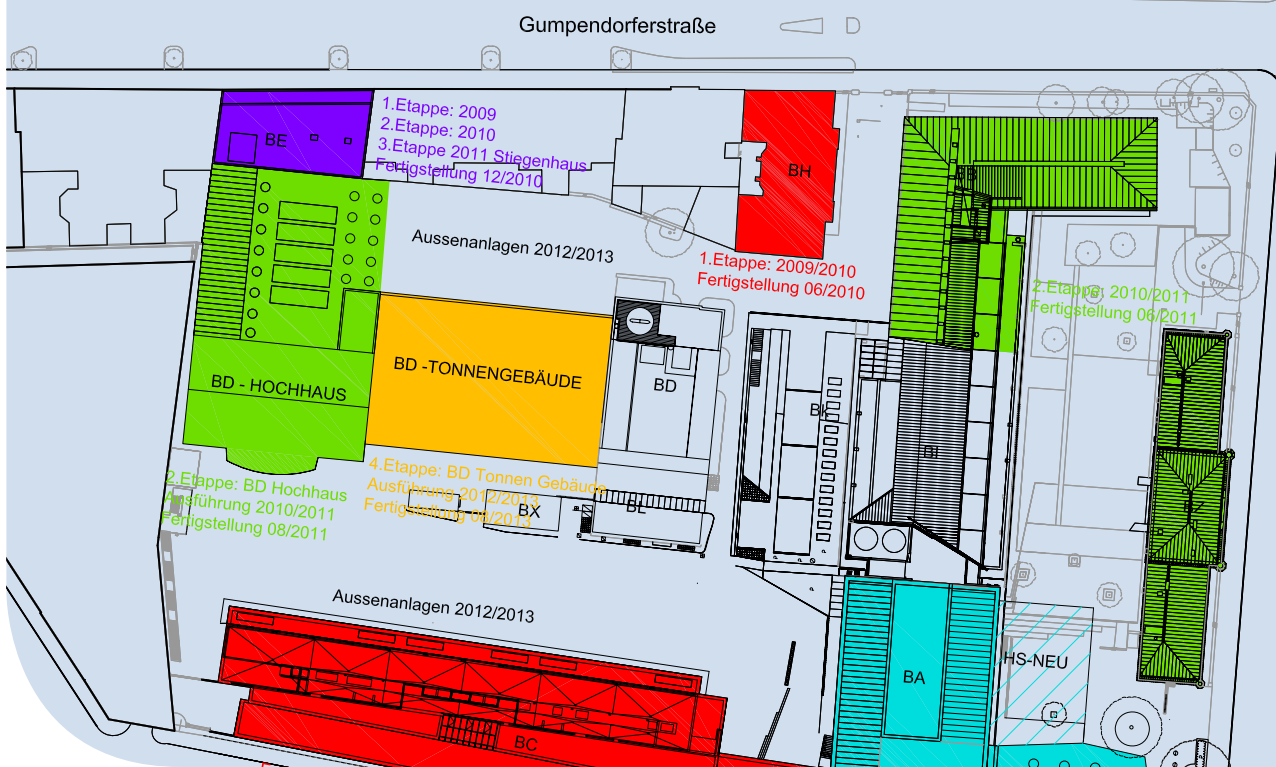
Gumpendorferstraße

BE

1.Etappe: 2009
2.Etappe: 2010
3.Etappe 2011 Stiegenhaus
Fertigstellung 12/2010

BH

Aussenanlagen 2012/2013

1.Etappe: 2009/2010
Fertigstellung 06/2010

2.Etappe: 2010/2011
Fertigstellung 06/2011

BD - HOCHHAUS

BD -TONNENGEBÄUDE

BD

BK

BI

4.Etappe: BD Tonnen Gebäude
Ausführung 2012/2013
Fertigstellung 08/2013

2.Etappe: BD Hochhaus
Ausführung 2010/2011
Fertigstellung 08/2011

BX

BL

Aussenanlagen 2012/2013

BA

HS-NEU

BC